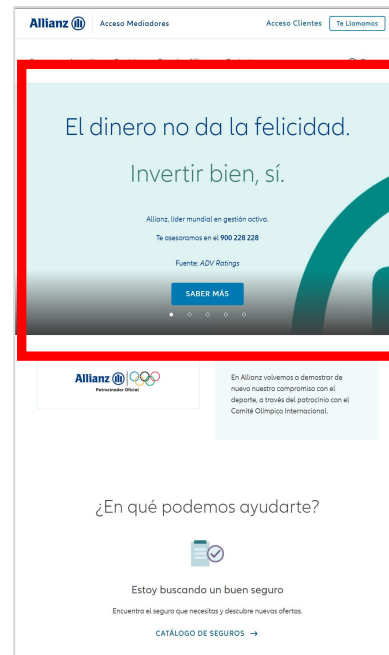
Allianz | Acceso Mediadores

Acceso Clientes

Te Llamamos

El dinero no da la felicidad.

Invertir bien, sí.

Allianz, líder mundial en gestión activa.

Te asesoramos en el 900 228 228

Fuente: ADV Ratings

SABER MÁS

Allianz
Patrocinador Oficial

En Allianz volvemos a demostrar de nuevo nuestro compromiso con el deporte, a través del patrocinio con el Comité Olímpico Internacional.

¿En qué podemos ayudarte?

Estoy buscando un buen seguro

Encuentra el seguro que necesitas y descubre nuevas ofertas.

CATÁLOGO DE SEGUROS →